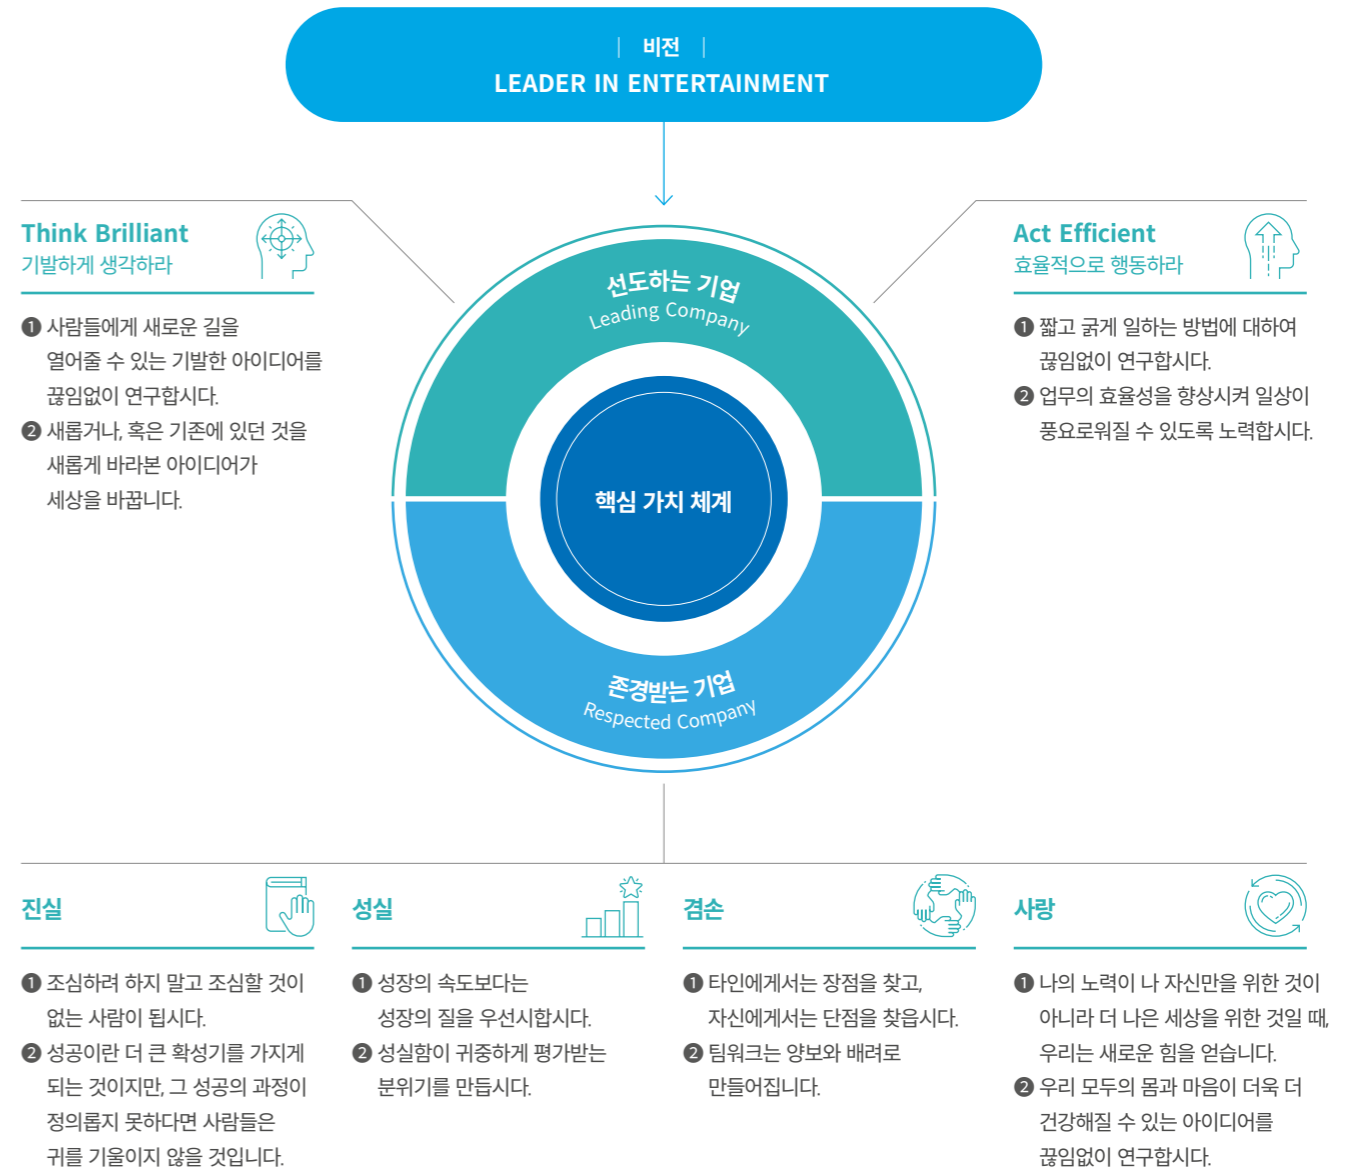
| 비전 |
LEADER IN ENTERTAINMENT

Think Brilliant
기발하게 생각하라

❶ 사람들에게 새로운 길을 열어줄 수 있는 기발한 아이디어를 끊임없이 연구합시다.
❷ 새롭거나, 혹은 기존에 있던 것을 새롭게 바라본 아이디어가 세상을 바꿉니다.

선도하는 기업
Leading Company

핵심 가치 체계

존경받는 기업
Respected Company

Act Efficient
효율적으로 행동하라

❶ 짧고 굵게 일하는 방법에 대하여 끊임없이 연구합시다.
❷ 업무의 효율성을 향상시켜 일상이 풍요로워질 수 있도록 노력합시다.

진실

❶ 조심하려 하지 말고 조심할 것이 없는 사람이 됩시다.
❷ 성공이란 더 큰 확성기를 가지게 되는 것이지만, 그 성공의 과정이 정의롭지 못하다면 사람들은 귀를 기울이지 않을 것입니다.

성실

❶ 성장의 속도보다는 성장의 질을 우선시합시다.
❷ 성실함이 귀중하게 평가받는 분위기를 만듭시다.

겸손

❶ 타인에게서는 장점을 찾고, 자신에게서는 단점을 찾읍시다.
❷ 팀워크는 양보와 배려로 만들어집니다.

사랑

❶ 나의 노력이 나 자신만을 위한 것이 아니라 더 나은 세상을 위한 것일 때, 우리는 새로운 힘을 얻습니다.
❷ 우리 모두의 몸과 마음이 더욱 더 건강해질 수 있는 아이디어를 끊임없이 연구합시다.